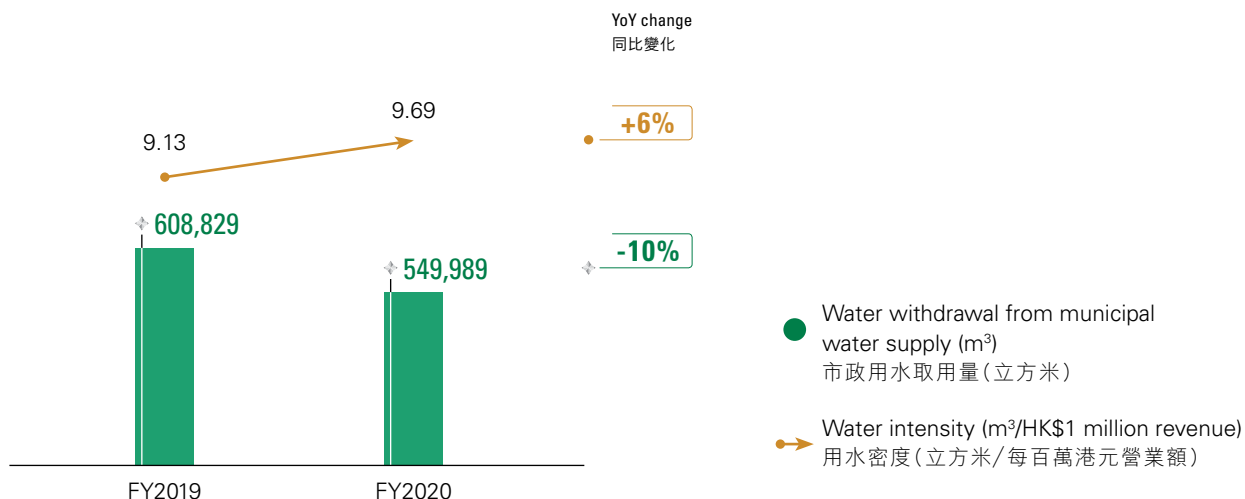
YoY change
同比變化

9.69

9.13

+6%

608,829

-10%

549,989

Water withdrawal from municipal water supply ($m^3$)
市政用水取用量(立方米)

Water intensity ($m^3$/HK$1 million revenue)
用水密度(立方米/每百萬港元營業額)

FY2019

FY2020